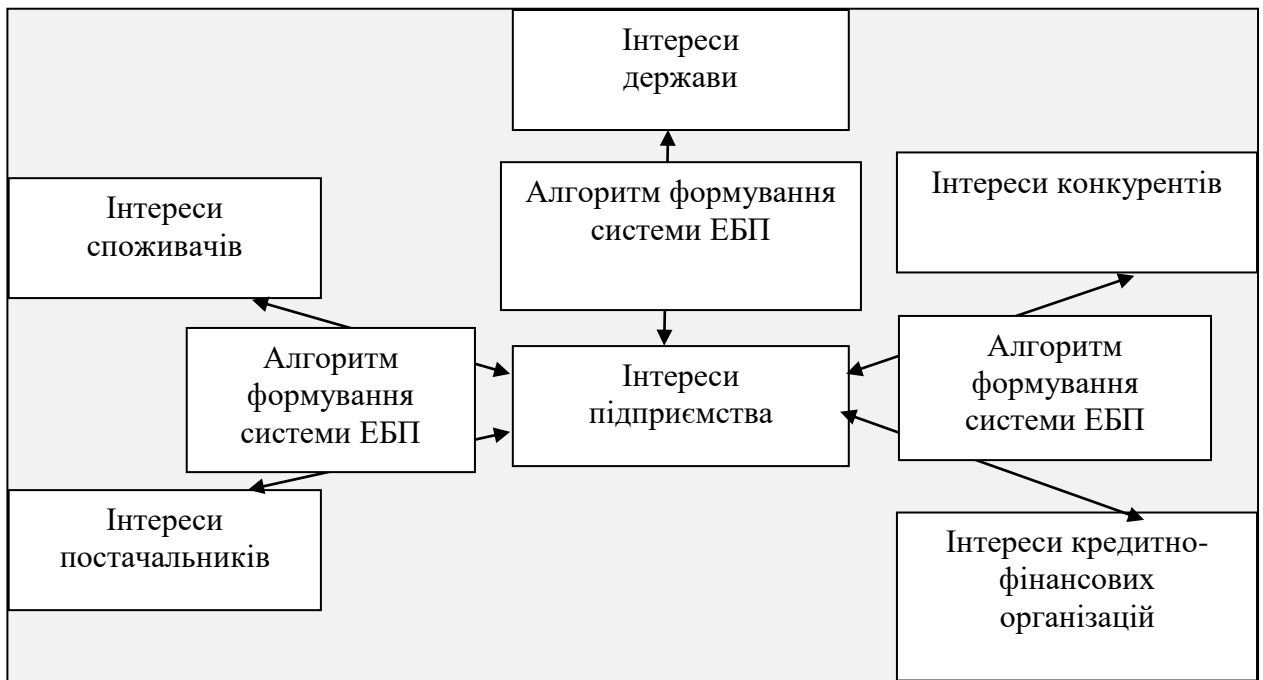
Інтереси держави

Інтереси споживачів

Алгоритм формування системи ЕБП

Інтереси конкурентів

Алгоритм формування системи ЕБП

Інтереси підприємства

Алгоритм формування системи ЕБП

Інтереси постачальників

Інтереси кредитно-фінансових організацій